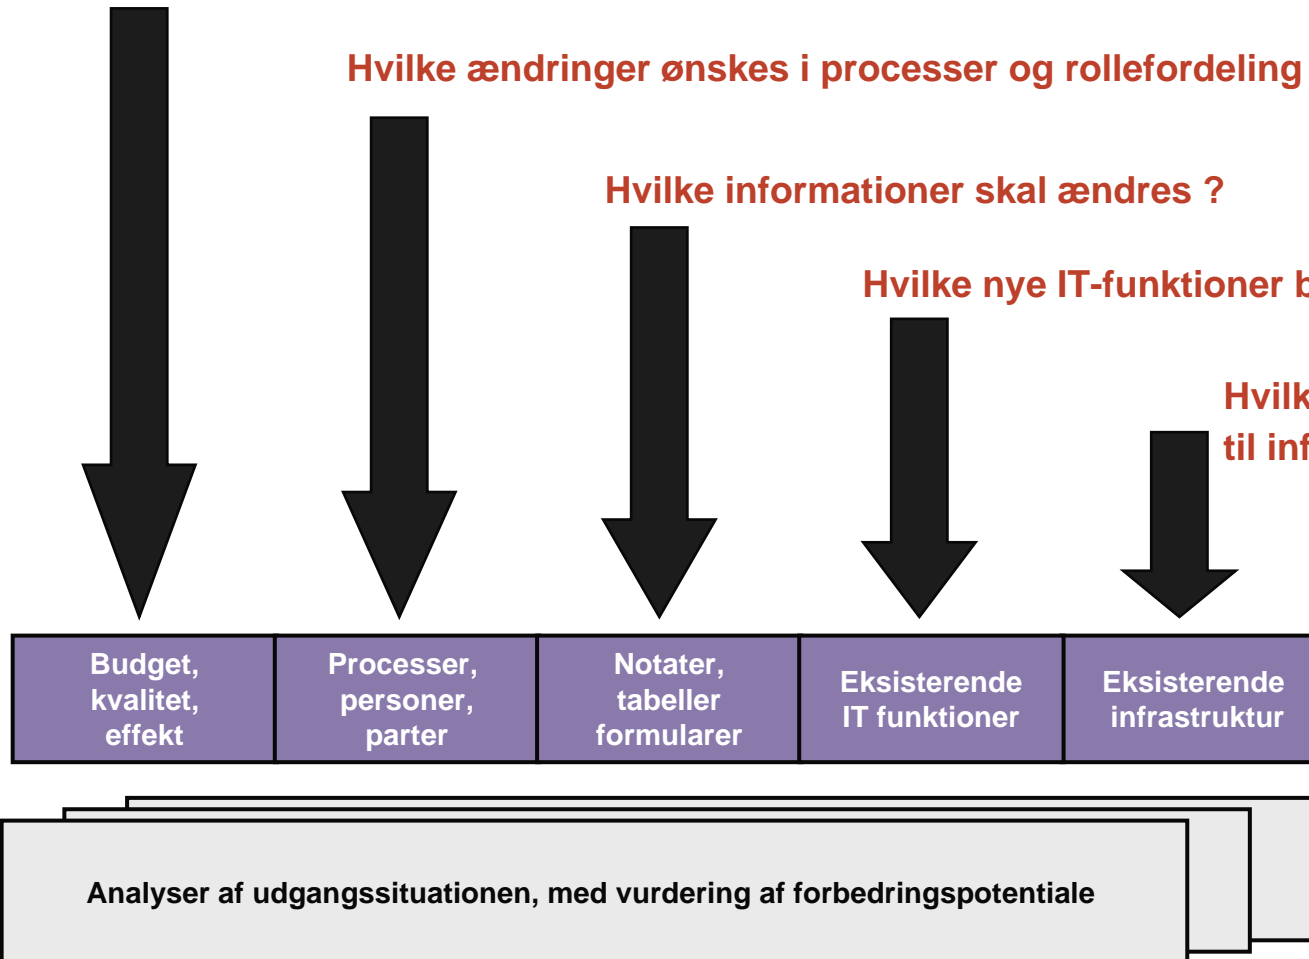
Hvilke ændringer ønskes i processer og rollefordeling

Hvilke informationer skal ændres ?

Hvilke nye IT-funktioner b

Hvilk
til inf

| Budget, kvalitet, effekt | Processer, personer, parter | Notater, tabeller formularer | Eksisterende IT funktioner | Eksisterende infrastruktur |
|---|---|---|---|---|

Analyser af udgangssituationen, med vurdering af forbedringspotentiale